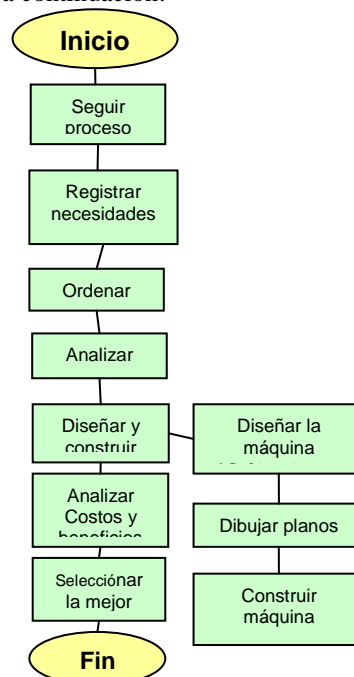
a continuación:

Inicio

Seguir proceso

Registrar necesidades

Ordenar

Analizar

Diseñar y construir

Diseñar la máquina

Analizar Costos y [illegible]

Dibujar planos

Seleccionar la mejor

Construir máquina

Fin